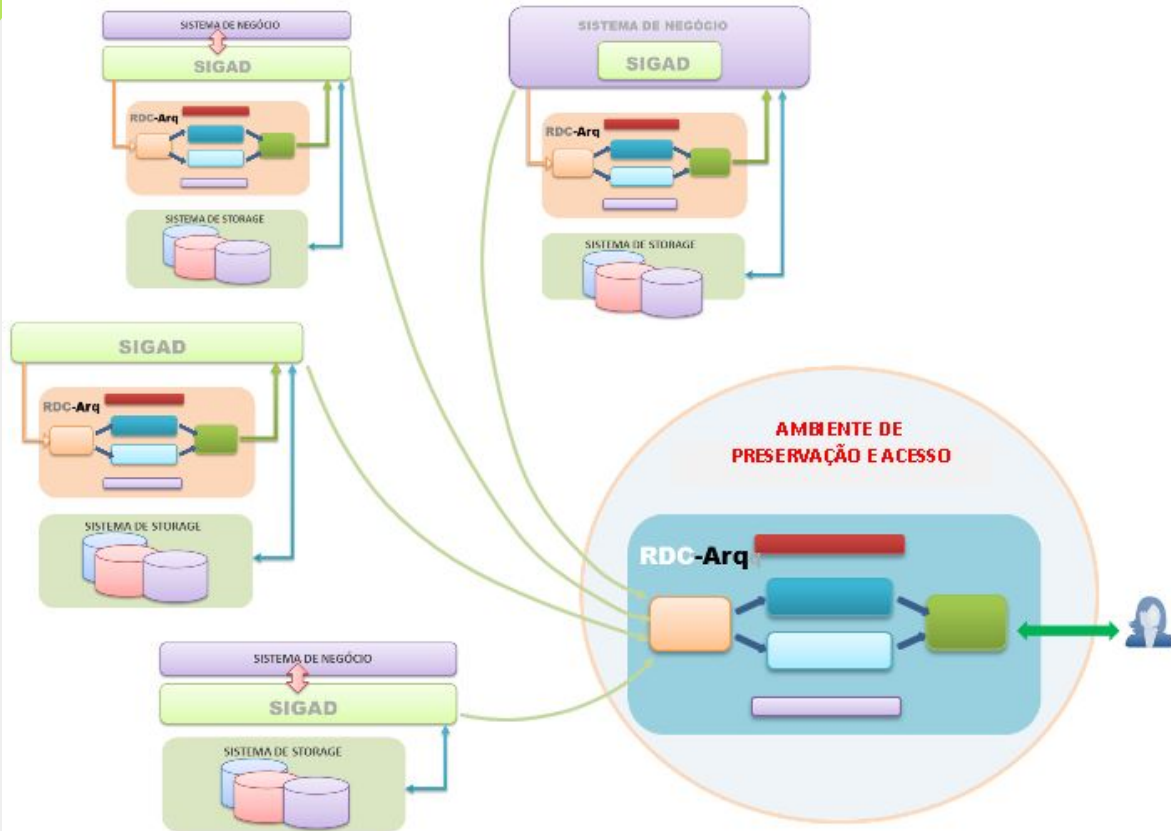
SISTEMA DE NEGÓCIO

SIGAD

RDC-Arq

SISTEMA DE STORAGE

SISTEMA DE NEGÓCIO

SIGAD

RDC-Arq

SISTEMA DE STORAGE

SIGAD

RDC-Arq

SISTEMA DE STORAGE

AMBIENTE DE PRESERVAÇÃO E ACESSO

RDC-Arq

SISTEMA DE NEGÓCIO

SIGAD

SISTEMA DE STORAGE